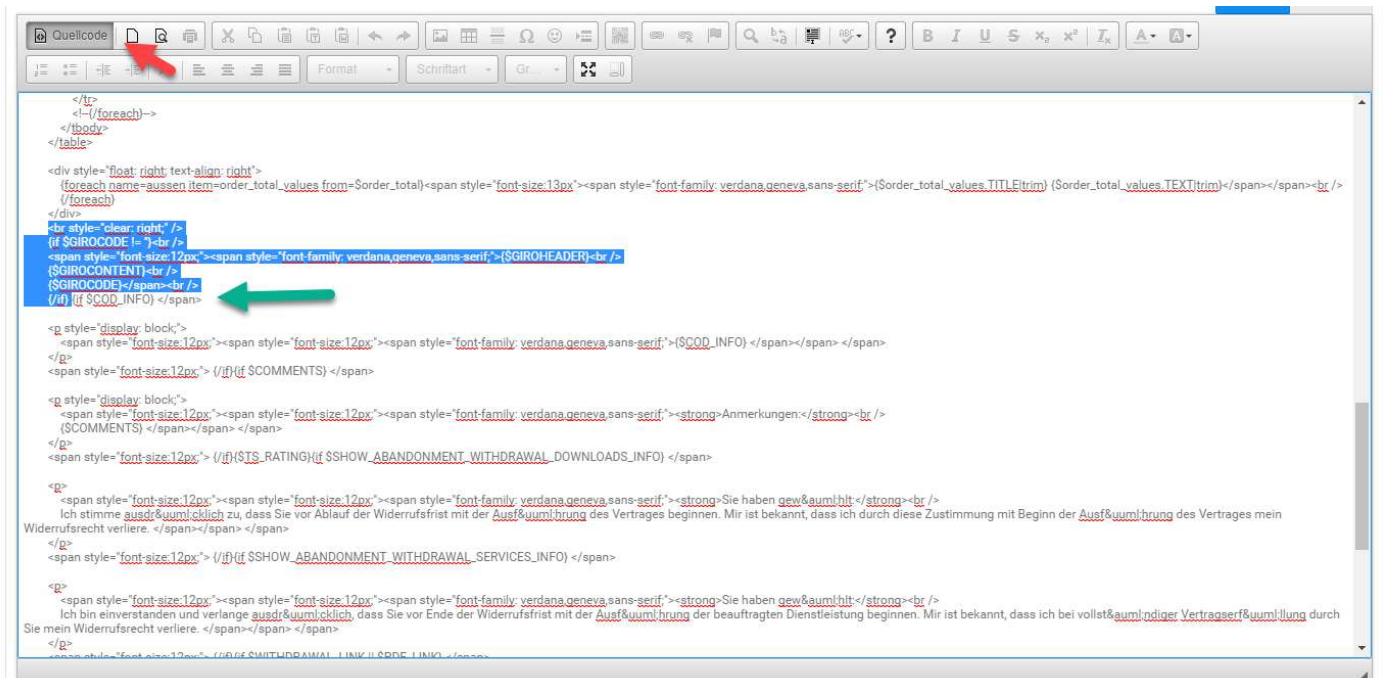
Quellcode

Format | Schriftart | Gr...

</tr>
<!--{/foreach}-->
</tbody>
</table>

<div style="float: right; text-align: right">
{foreach name=aussen item=order_total_values from=$order_total}<span style="font-size:13px"><span style="font-family: verdana,geneva,sans-serif;">{$order_total_values.TITLE|trim} {$order_total_values.TEXT|trim}</span></span><br />
{/foreach}
</div>
<br style="clear: right;" />
{if $GIROCODE != ''}<br />
<span style="font-size:12px;"><span style="font-family: verdana,geneva,sans-serif;">{$GIROHEADER}<br />
{$GIROCONTENT}<br />
{$GIROCODE}</span><br />
{/if} {if $COD_INFO} </span>

<p style="display: block;">
<span style="font-size:12px;"><span style="font-size:12px;"><span style="font-family: verdana,geneva,sans-serif;">{$COD_INFO} </span></span> </span>
</p>
<span style="font-size:12px;"> {/if}{if $COMMENTS} </span>

<p style="display: block;">
<span style="font-size:12px;"><span style="font-size:12px;"><span style="font-family: verdana,geneva,sans-serif;"><strong>Anmerkungen:</strong><br />
{$COMMENTS} </span></span> </span>
</p>
<span style="font-size:12px;"> {/if}{$TS_RATING}{if $SHOW_ABANDONMENT_WITHDRAWAL_DOWNLOADS_INFO} </span>

<p>
<span style="font-size:12px;"><span style="font-size:12px;"><span style="font-family: verdana,geneva,sans-serif;"><strong>Sie haben gew&auml;hlt:</strong><br />
Ich stimme ausdr&uuml;cklich zu, dass Sie vor Ablauf der Widerrufsfrist mit der Ausf&uuml;hrung des Vertrages beginnen. Mir ist bekannt, dass ich durch diese Zustimmung mit Beginn der Ausf&uuml;hrung des Vertrages mein Widerrufsrecht verliere. </span></span> </span>
</p>
<span style="font-size:12px;"> {/if}{if $SHOW_ABANDONMENT_WITHDRAWAL_SERVICES_INFO} </span>

<p>
<span style="font-size:12px;"><span style="font-size:12px;"><span style="font-family: verdana,geneva,sans-serif;"><strong>Sie haben gew&auml;hlt:</strong><br />
Ich bin einverstanden und verlange ausdr&uuml;cklich, dass Sie vor Ende der Widerrufsfrist mit der Ausf&uuml;hrung der beauftragten Dienstleistung beginnen. Mir ist bekannt, dass ich bei vollst&auml;ndiger Vertragserf&uuml;llung durch Sie mein Widerrufsrecht verliere. </span></span> </span>
</p>
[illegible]